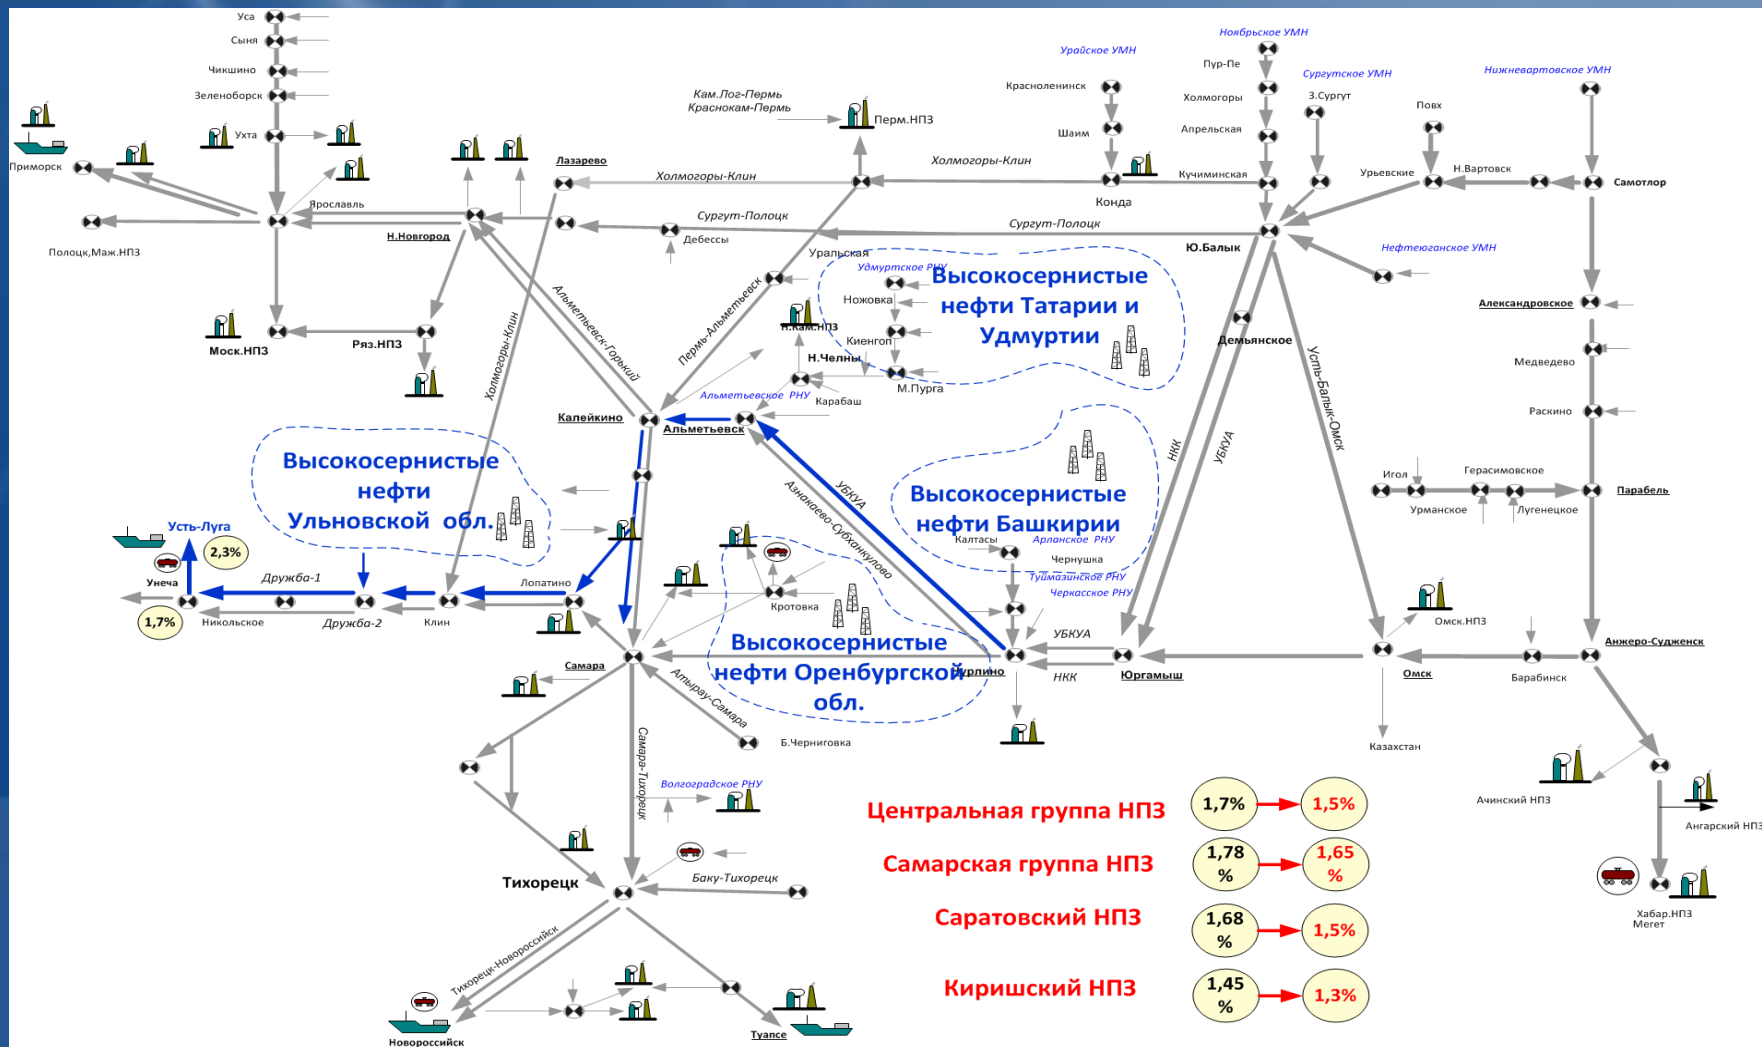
Уса
Сыня
Чикшино
Зеленоборск
Ухта
Приморск
Ярославль
Полоцк,Маж.НПЗ
Н.Новгород
Моск.НПЗ
Ряз.НПЗ
Лазарево
Кам.Лог-Пермь
Краснокам-Пермь
Перм.НПЗ
Холмогоры-Клин
Холмогоры-Клин
Сургут-Полоцк
Дебессы
Сургут-Полоцк
Урайское УМН
Красноленинск
Шаим
Конда
Ноябрьское УМН
Пур-Пе
Холмогоры
Апрельская
Кучиминская
Сургутское УМН
З.Сургут
Нижневартовское УМН
Повх
Урьевские
Н.Вартовск
Самотлор
Ю.Балык
Нефтеюганское УМН
Александровское
Медведево
Раскино
Игол
Герасимовское
Урманское
Лугенецкое
Парабель
Демьянское
Усть-Балык-Омск
НКК
УБКУА
Уральская
Удмуртское РНУ
Ножовка
Киенгоп
Н.Кам.НПЗ
Н.Челны
М.Пурга
Карабаш
Альметьевское РНУ
Пермь-Альметьевск
Альметьевск-Горький
Холмогоры-Клин
Высокосернистые нефти Татарии и Удмуртии
Калейкино
Альметьевск
Азнакаево-Субханкулово
УБКУА
Высокосернистые нефти Башкирии
Высокосернистые нефти Ульновской обл.
Усть-Луга
2,3%
Унеча
1,7%
Никольское
Дружба-1
Дружба-2
Клин
Лопатино
Калтасы
Арланское РНУ
Чернушка
Туймазинское РНУ
Черкасское РНУ
Кротовка
Высокосернистые нефти Оренбургской обл.
Самара
Курлино
УБКУА
НКК
Юргамыш
Омск.НПЗ
Омск
Барабинск
Анжеро-Судженск
Казахстан
Атырау-Самара
Б.Черниговка
Самара-Тихорецк
Волгоградское РНУ
Ачинский НПЗ
Ангарский НПЗ
Хабар.НПЗ
Мегет
Центральная группа НПЗ
1,7%
1,5%
Самарская группа НПЗ
1,78 %
1,65 %
Саратовский НПЗ
1,68 %
1,5%
Киришский НПЗ
1,45 %
1,3%
Тихорецк
Баку-Тихорецк
Тихорецк-Новороссийск
Новороссийск
Туапсе